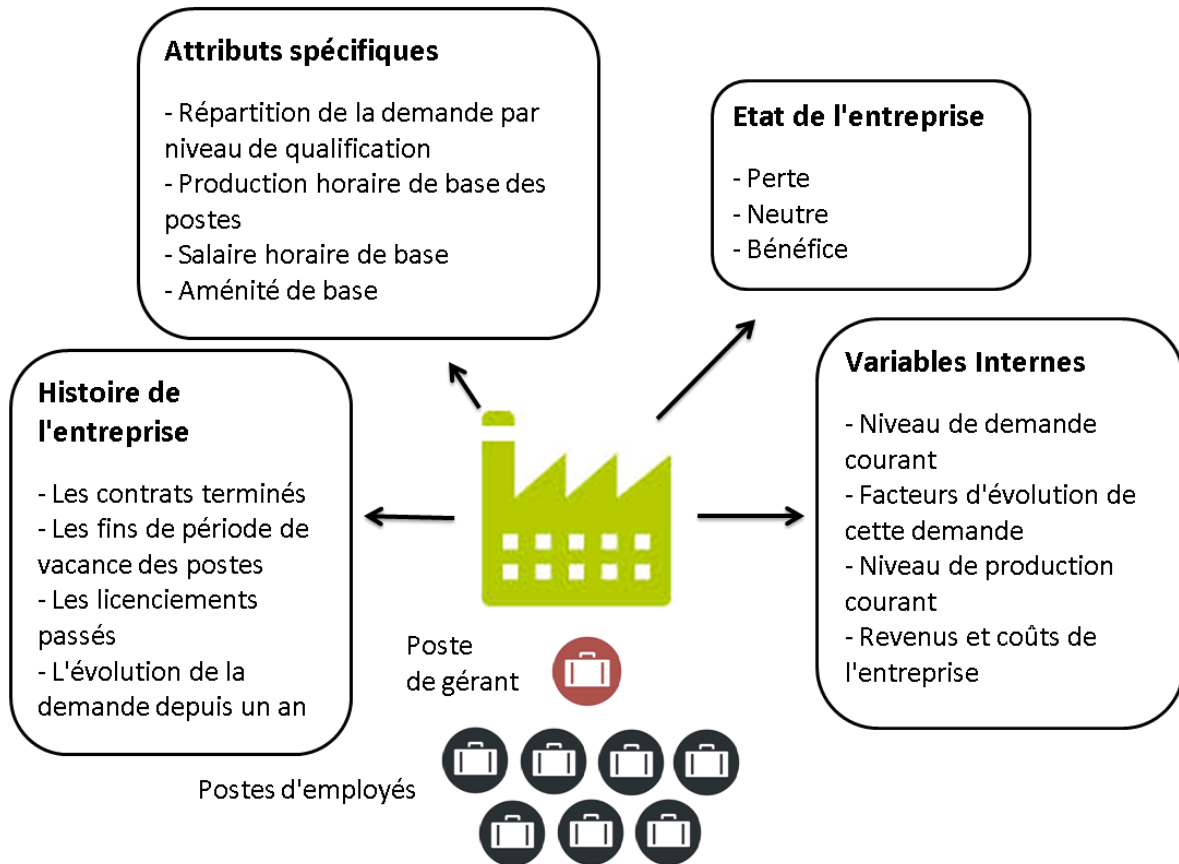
Attributs spécifiques

- Répartition de la demande par niveau de qualification
- Production horaire de base des postes
- Salaire horaire de base
- Aménité de base

Etat de l'entreprise

- Perte
- Neutre
- Bénéfice

Histoire de l'entreprise

- Les contrats terminés
- Les fins de période de vacance des postes
- Les licenciements passés
- L'évolution de la demande depuis un an

Variables Internes

- Niveau de demande courant
- Facteurs d'évolution de cette demande
- Niveau de production courant
- Revenus et coûts de l'entreprise

Poste de gérant

Postes d'employés